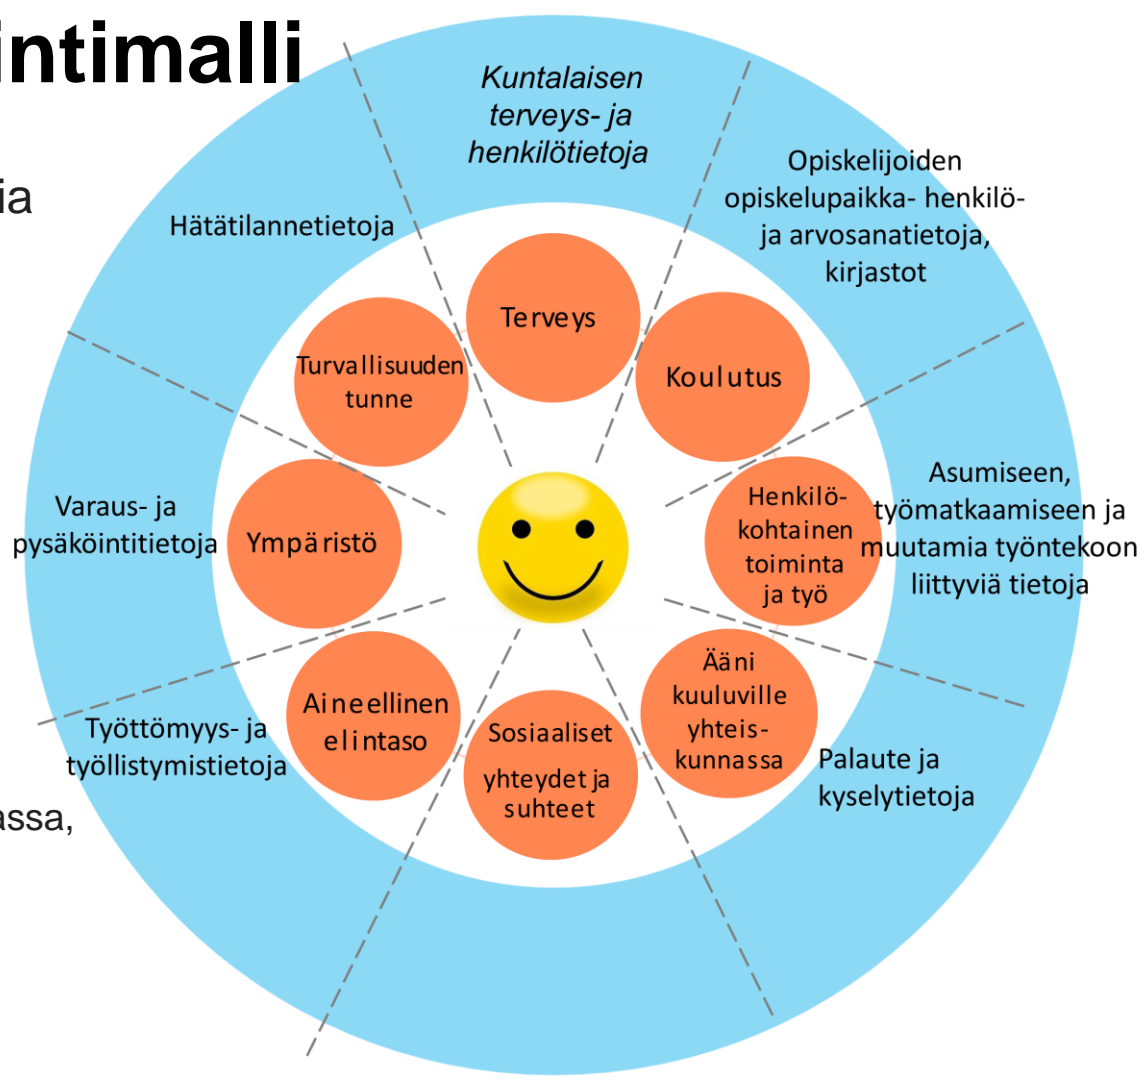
intimalli

ia

assa,

Kuntalaisen terveys- ja henkilötietoja

Opiskelijoiden opiskelupaikka- henkilö- ja arvosanatietoja, kirjastot

Hätätilannetietoja

Terveys

Turvallisuuden tunne

Koulutus

Asumiseen, työmatkaamiseen ja muutamia työntekoon liittyviä tietoja

Varaus- ja pysäköintitietoja

Ympäristö

Henkilö-kohtainen toiminta ja työ

Ääni kuuluville yhteis-kunnassa

Aineellinen elintaso

Sosiaaliset yhteydet ja suhteet

Työttömyys- ja työllistymistietoja

Palaute ja kyselytietoja